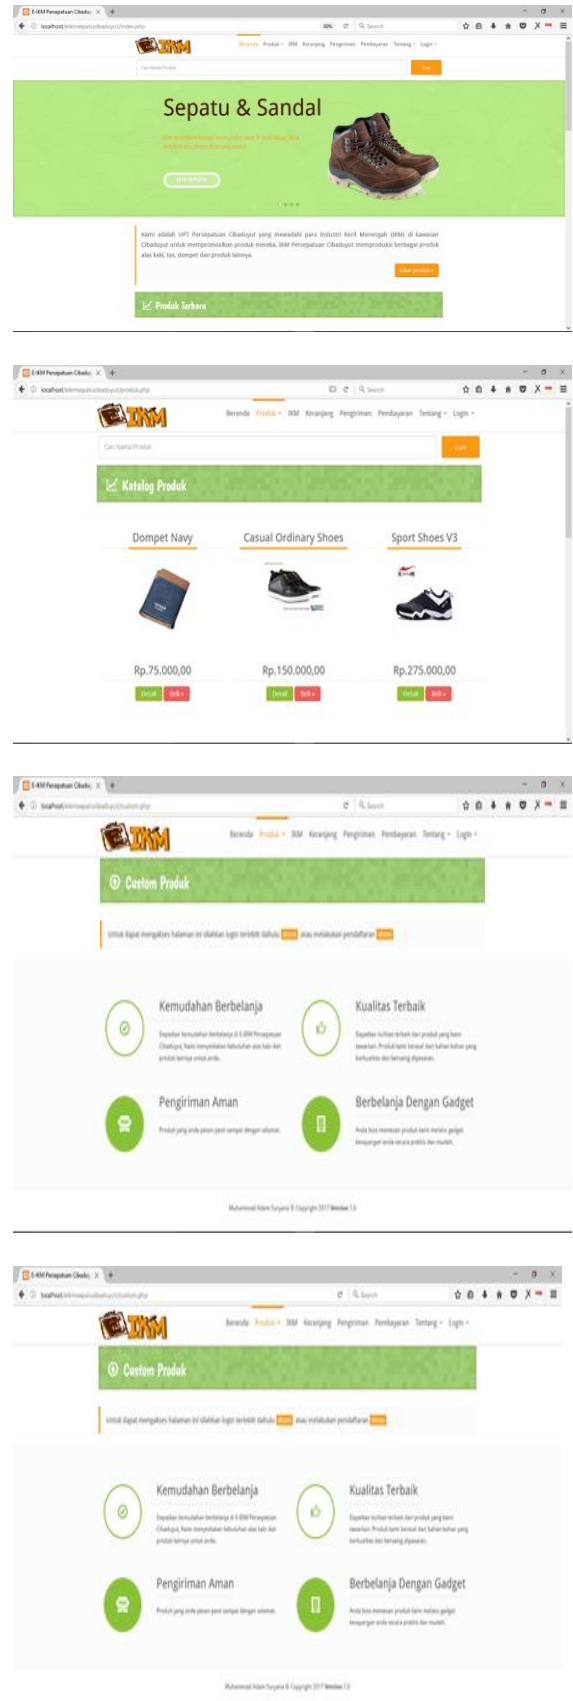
E-IKM Persepatuan Cibaduy ×

localhost/eikmsepatucibaduyut/index.php

IKM

Beranda Produk IKM Keranjang Pengiriman Pembayaran Tentang Login

Cari Nama Produk

Cari

Sepatu & Sandal

Kami adalah UPT Persepatuan Cibaduyut yang mewadahi para Industri Kecil Menengah (IKM) di kawasan Cibaduyut untuk mempromosikan produk mereka. IKM Persepatuan Cibaduyut memproduksi berbagai produk alas kaki, tas, dompet dan produk lainnya.

Lihat produk »

Produk Terbaru

E-IKM Persepatuan Cibaduy ×

localhost/eikmsepatucibaduyut/produk.php

IKM

Beranda Produk IKM Keranjang Pengiriman Pembayaran Tentang Login

Cari Nama Produk

Cari

Katalog Produk

Dompet Navy

Casual Ordinary Shoes

Sport Shoes V3

Rp.75.000,00

Rp.150.000,00

Rp.275.000,00

Detail Beli »

Detail Beli »

Detail Beli »

E-IKM Persepatuan Cibaduy ×

IKM

Beranda Produk IKM Keranjang Pengiriman Pembayaran Tentang Login

Custom Produk

Untuk dapat mengakses halaman ini silahkan login terlebih dahulu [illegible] atau melakukan pendaftaran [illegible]

Kemudahan Berbelanja

Kualitas Terbaik

Pengiriman Aman

Berbelanja Dengan Gadget

Muhammad Adam Suryana © Copyright 2017 Version 1.0

E-IKM Persepatuan Cibaduy ×

IKM

Beranda Produk IKM Keranjang Pengiriman Pembayaran Tentang Login

Custom Produk

Untuk dapat mengakses halaman ini silahkan login terlebih dahulu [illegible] atau melakukan pendaftaran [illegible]

Kemudahan Berbelanja

Kualitas Terbaik

Pengiriman Aman

Berbelanja Dengan Gadget

Muhammad Adam Suryana © Copyright 2017 Version 1.0